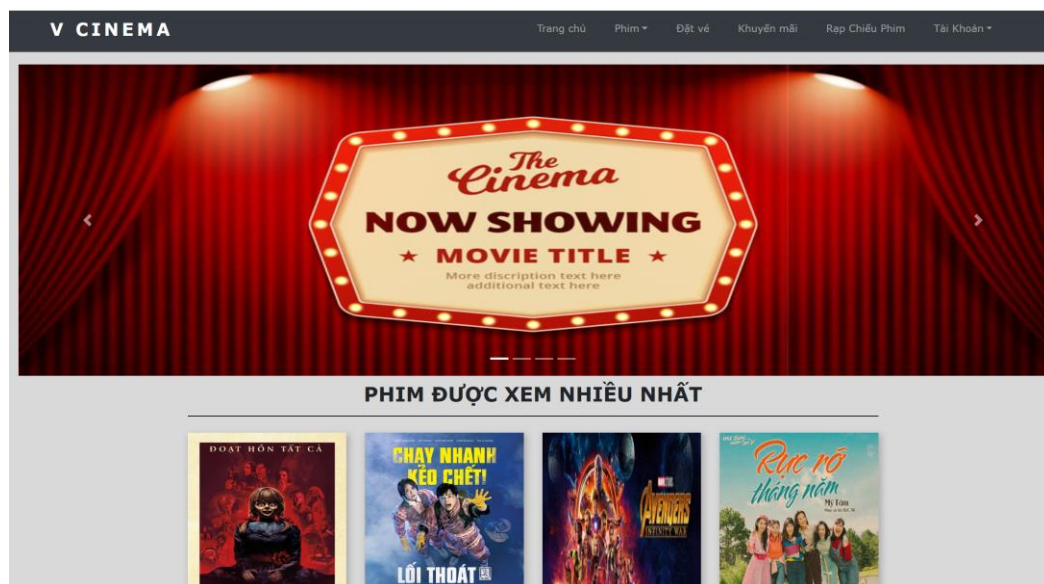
V CINEMA

Trang chủ Phim ▾ Đặt vé Khuyến mãi Rạp Chiếu Phim Tài Khoản ▾

The Cinema
NOW SHOWING
★ MOVIE TITLE ★
More discription text here
additional text here

PHIM ĐƯỢC XEM NHIỀU NHẤT

ĐOẠT HỒN TẤT CẢ

CHẠY NHANH KẺO CHẾT!
LỐI THOÁT

AVENGERS INFINITY WAR

Rực rỡ tháng năm